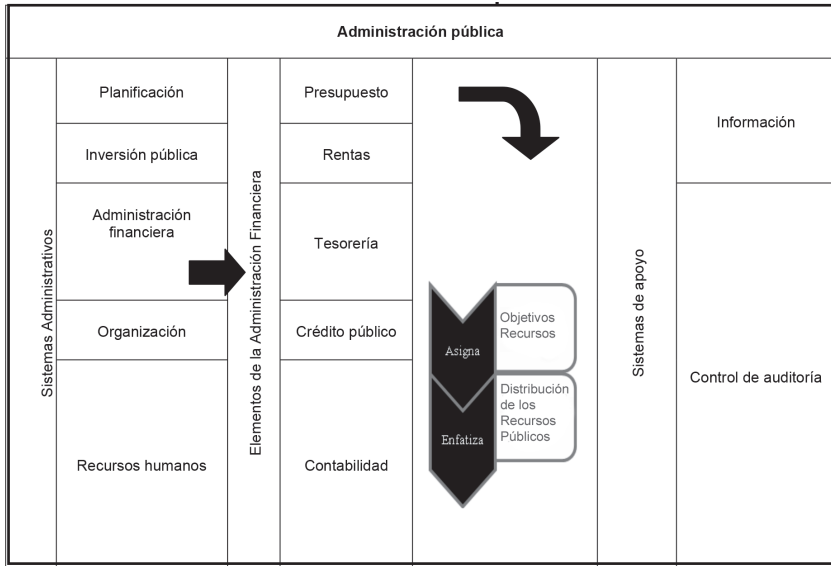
Administración pública

Sistemas Administrativos

| Planificación |
|---|
| Inversión pública |
| Administración financiera |
| Organización |
| Recursos humanos |

Elementos de la Administración Financiera

| Presupuesto |
|---|
| Rentas |
| Tesorería |
| Crédito público |
| Contabilidad |

Asigna
Objetivos Recursos

Enfatiza
Distribución de los Recursos Públicos

Sistemas de apoyo

| Información |
|---|
| Control de auditoría |